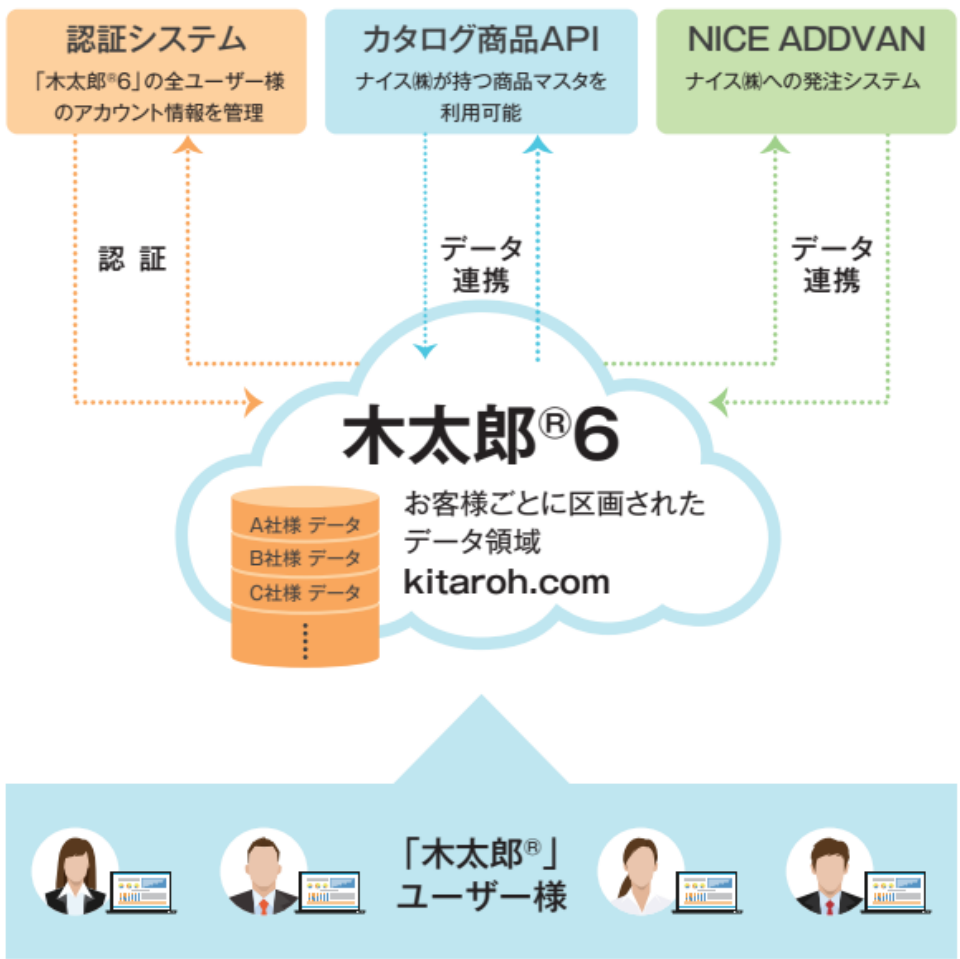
認証システム
「木太郎®6」の全ユーザー様のアカウント情報を管理

カタログ商品API
ナイス㈱が持つ商品マスタを利用可能

NICE ADDVAN
ナイス㈱への発注システム

認 証

データ連携

データ連携

木太郎®6

A社様 データ
B社様 データ
C社様 データ

お客様ごとに区画されたデータ領域
kitaroh.com

「木太郎®」ユーザー様